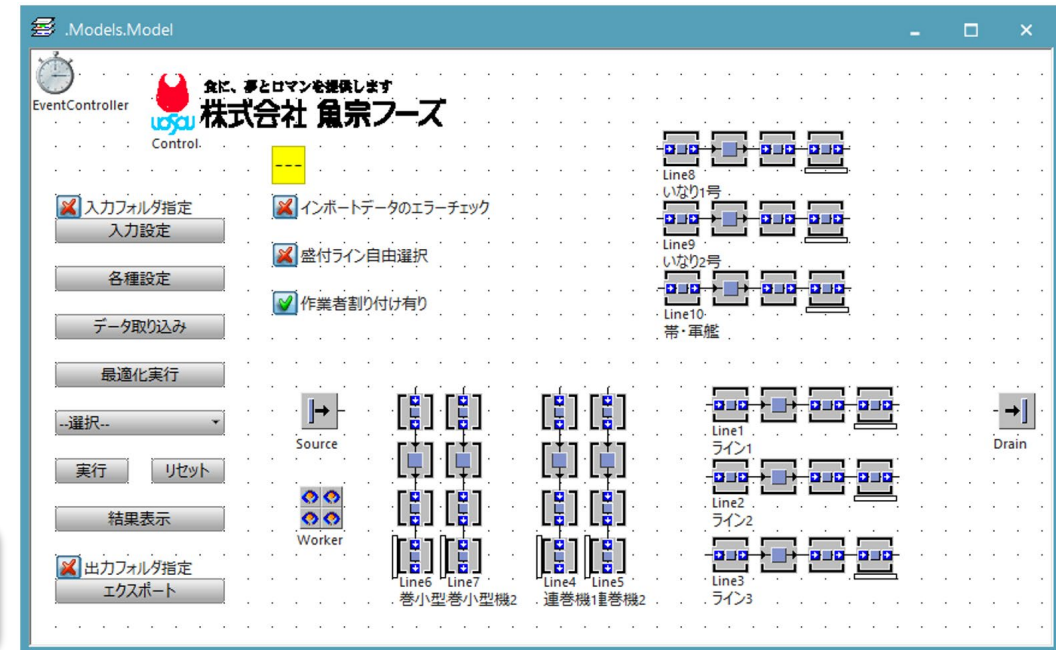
.Models.Model

EventController

食に、夢とロマンを提供します
株式会社 魚宗フーズ
uosou
Control

入力フォルダ指定
入力設定

各種設定

データ取り込み

最適化実行

--選択--

実行 リセット

結果表示

出力フォルダ指定
エクスポート

---

インポートデータのエラーチェック

盛付ライン自由選択

作業者割り付け有り

Line8
いなり1号

Line9
いなり2号

Line10
帯・軍艦

Source

Worker

Line6 Line7
巻小型巻小型機2

Line4 Line5
連巻機1連巻機2

Line1
ライン1

Line2
ライン2

Line3
ライン3

Drain